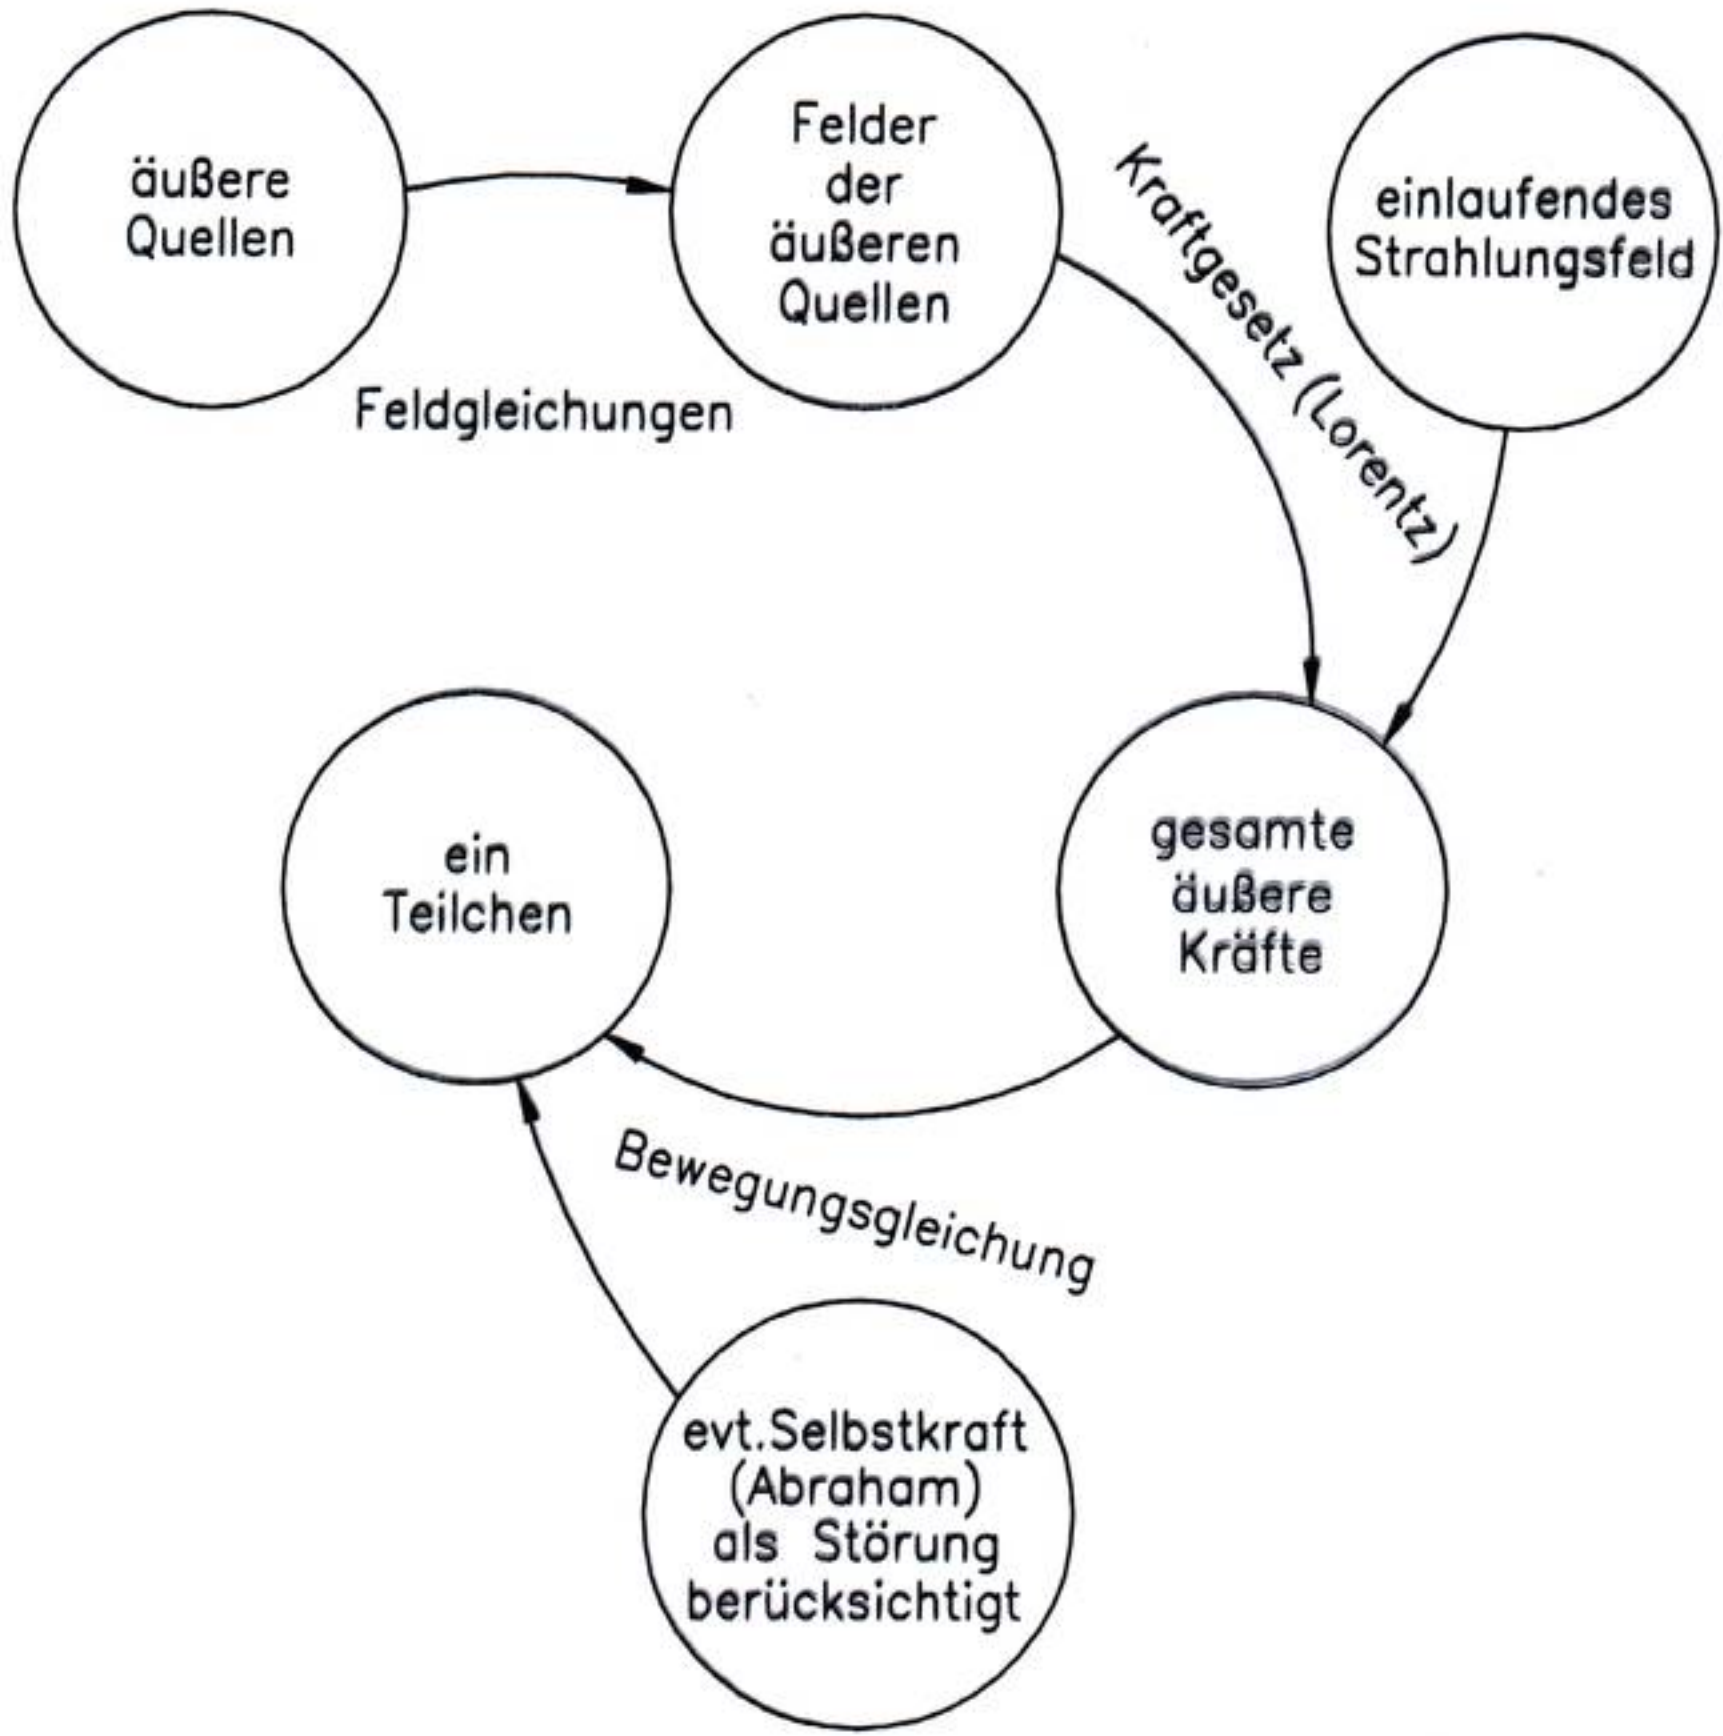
äußere Quellen

Felder der äußeren Quellen

Feldgleichungen

Kraftgesetz (Lorentz)

einlaufendes Strahlungsfeld

ein Teilchen

gesamte äußere Kräfte

Bewegungsgleichung

evt.Selbstkraft (Abraham) als Störung berücksichtigt